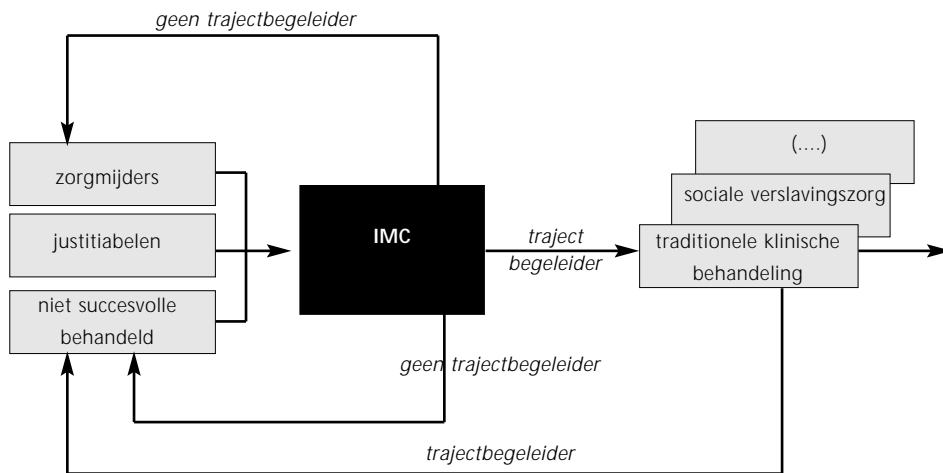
geen trajectbegeleider

zorgmijders

justitiabelen

niet succesvolle behandeld

IMC

traject begeleider

(....)

sociale verslavingszorg

traditionele klinische behandeling

geen trajectbegeleider

trajectbegeleider